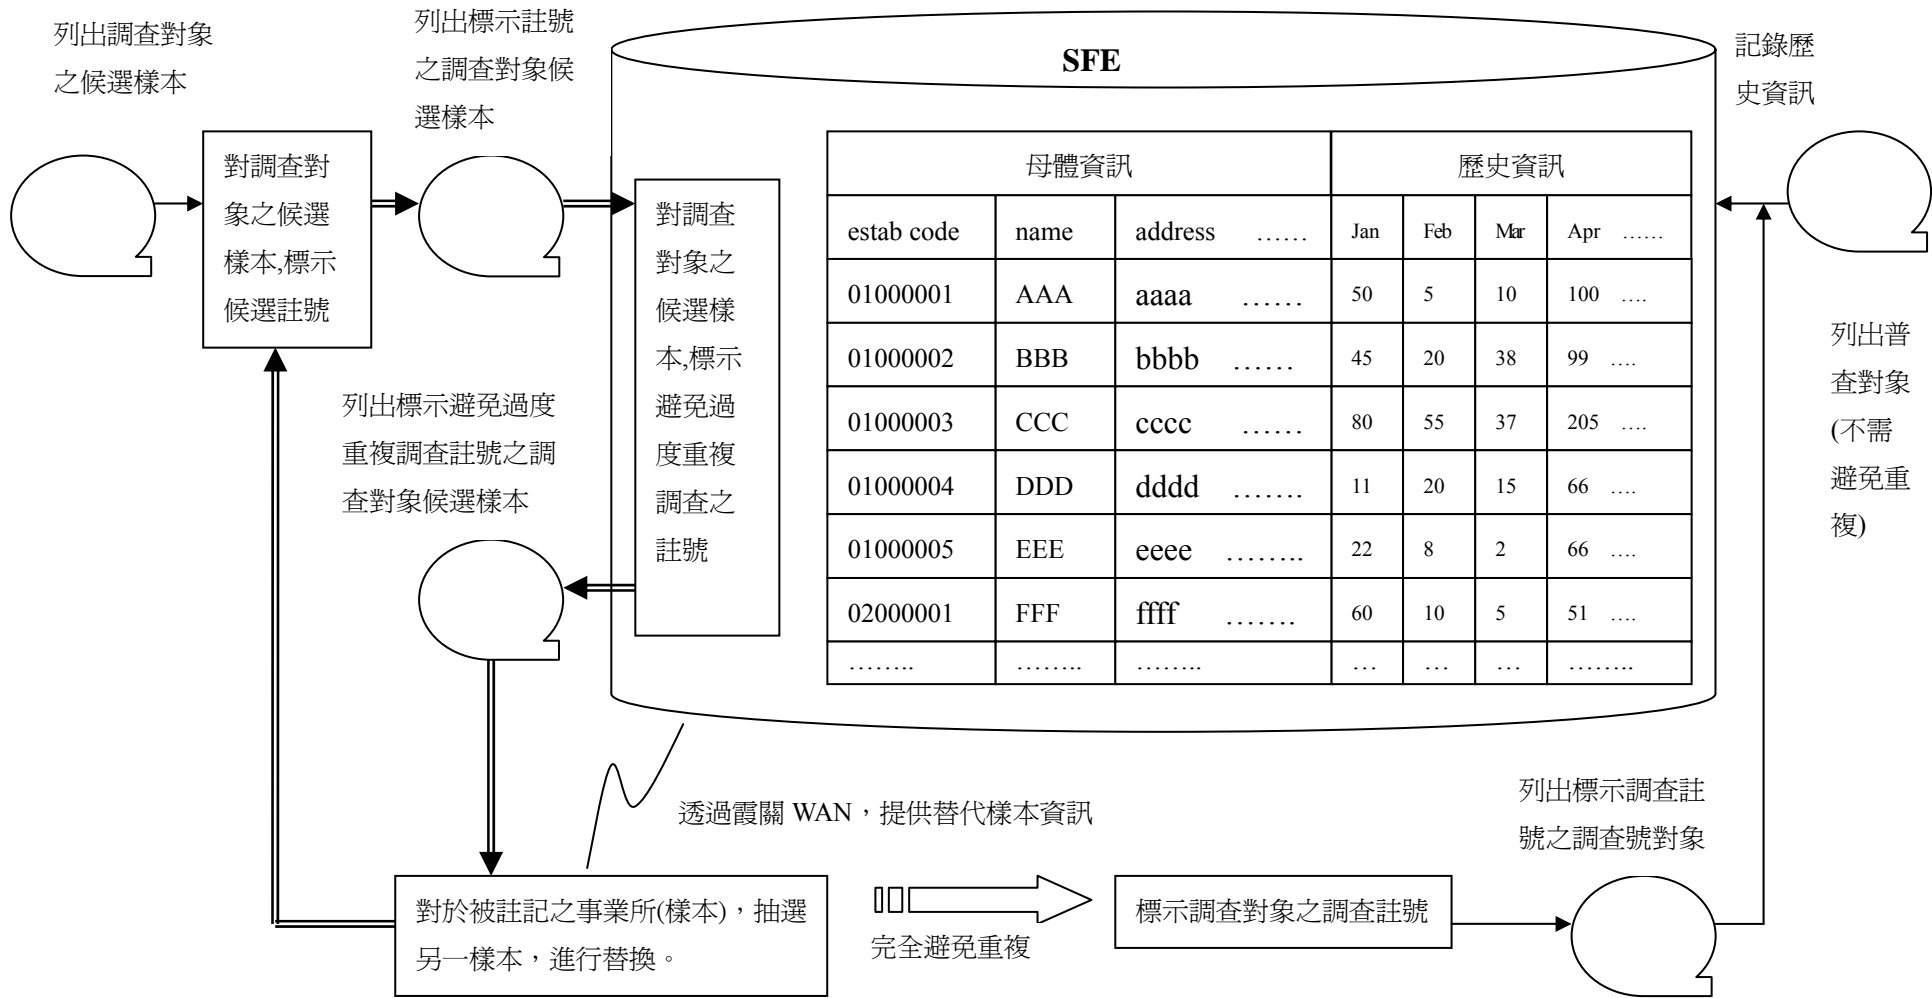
列出調查對象之候選樣本

對調查對象之候選樣本,標示候選註號

列出標示註號之調查對象候選樣本

SFE

記錄歷史資訊

對調查對象之候選樣本,標示避免過度重複調查之註號

| 母體資訊 | | | 歷史資訊 | | | |
|---|---|---|---|---|---|---|
| estab code | name | address …… | Jan | Feb | Mar | Apr …… |
| 01000001 | AAA | aaaa …… | 50 | 5 | 10 | 100 …. |
| 01000002 | BBB | bbbb …… | 45 | 20 | 38 | 99 …. |
| 01000003 | CCC | cccc …… | 80 | 55 | 37 | 205 …. |
| 01000004 | DDD | dddd ……. | 11 | 20 | 15 | 66 …. |
| 01000005 | EEE | eeee …….. | 22 | 8 | 2 | 66 …. |
| 02000001 | FFF | ffff ……. | 60 | 10 | 5 | 51 …. |
| …….. | …….. | …….. | … | … | … | …….. |

列出普查對象(不需避免重複)

列出標示避免過度重複調查註號之調查對象候選樣本

透過霞關 WAN，提供替代樣本資訊

列出標示調查註號之調查號對象

對於被註記之事業所(樣本)，抽選另一樣本，進行替換。

完全避免重複

標示調查對象之調查註號